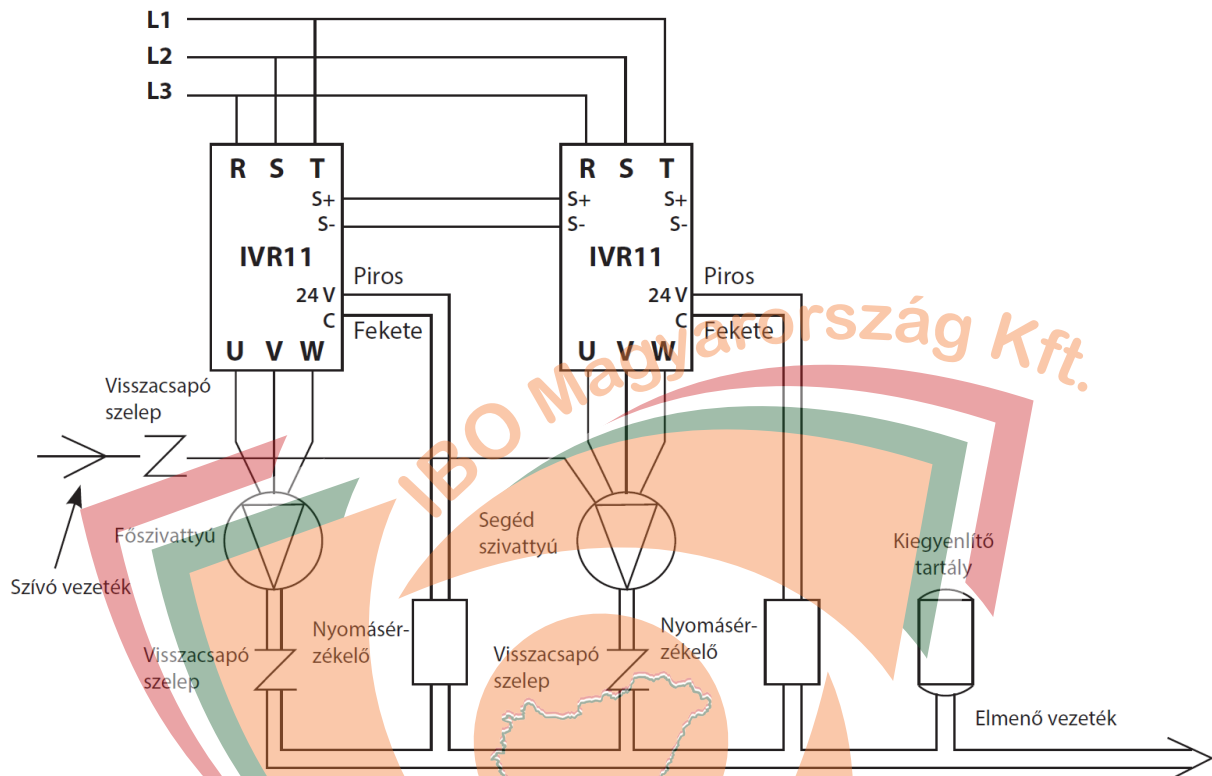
L1
L2
L3

R S T
S+
S-
IVR11
24 V
C
U V W
Piros
Fekete

R S T
S+
S-
S+
S-
IVR11
24 V
C
U V W
Piros
Fekete

IBO Magyarország Kft.

Visszacsapó szelep

Szívó vezeték

Főszivattyú

Segéd szivattyú

Kiegyenlítő tartály

Nyomásérzékelő

Nyomásérzékelő

Visszacsapó szelep

Visszacsapó szelep

Elmenő vezeték